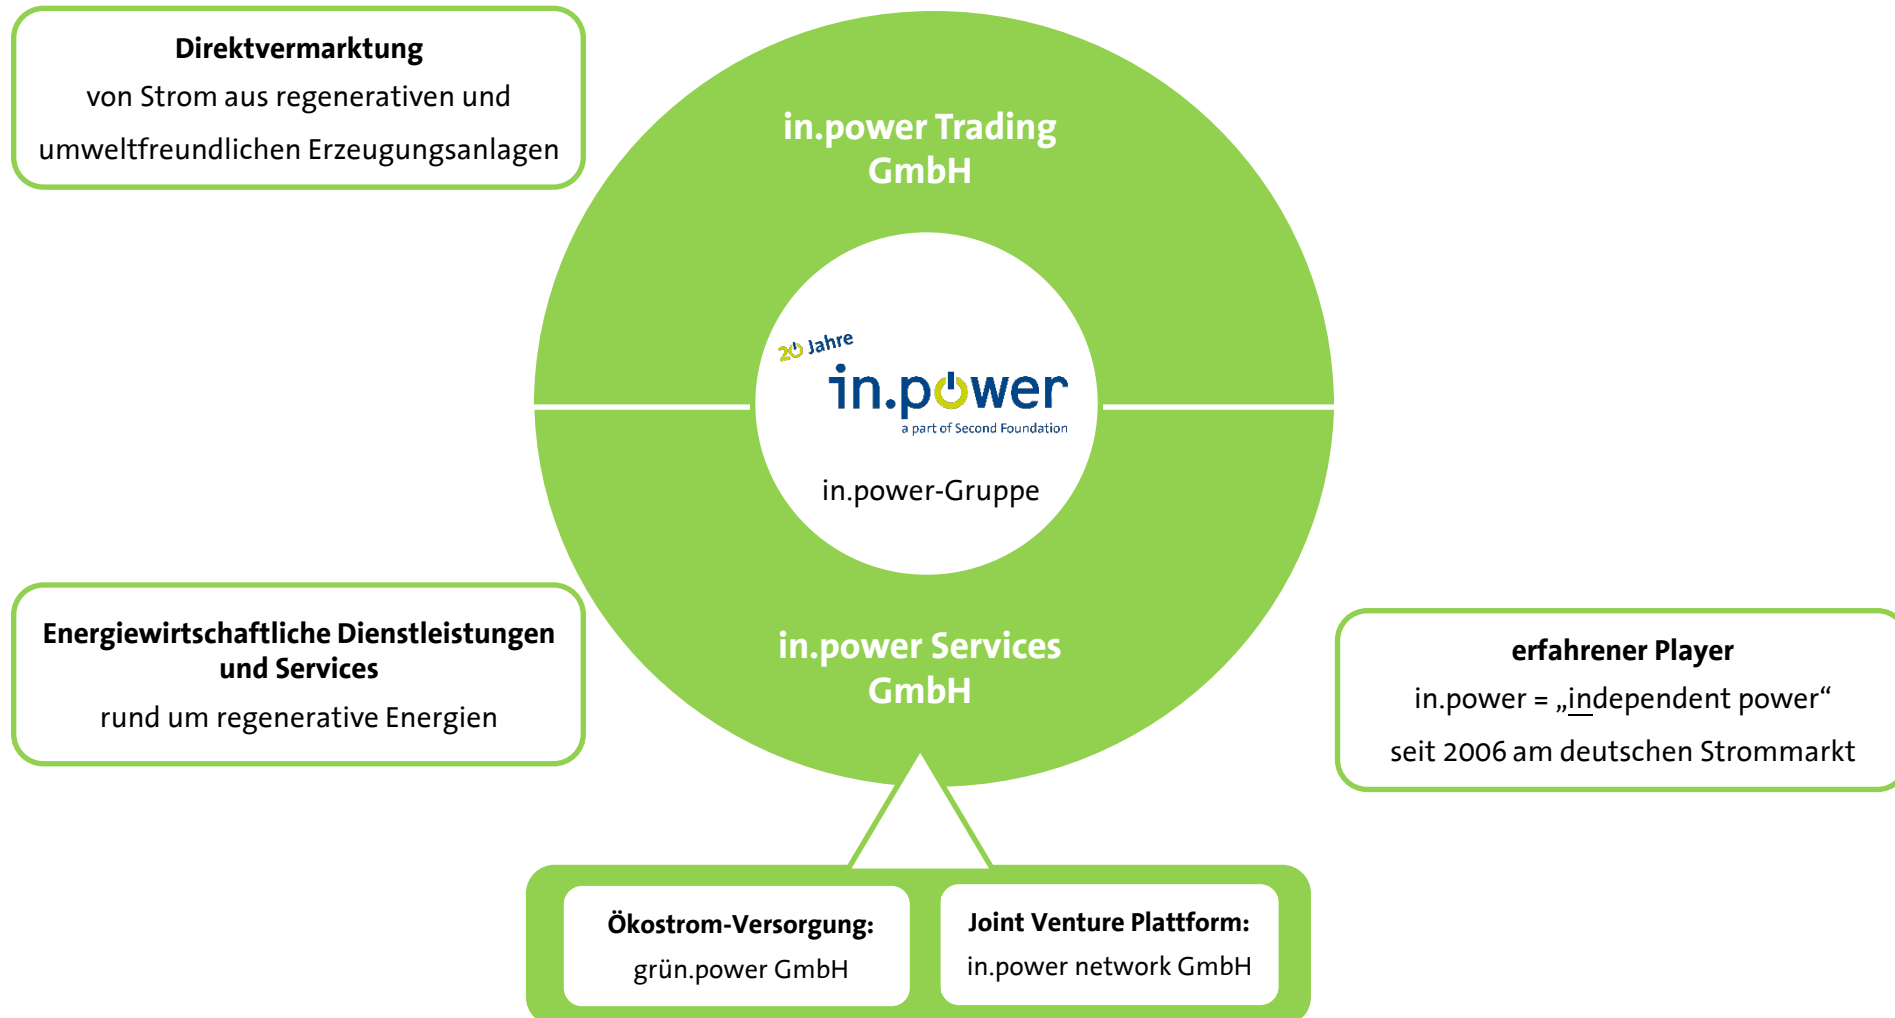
**Direktvermarktung**
von Strom aus regenerativen und umweltfreundlichen Erzeugungsanlagen

in.power Trading GmbH

20 Jahre
in.power
a part of Second Foundation

in.power-Gruppe

in.power Services GmbH

**Energiewirtschaftliche Dienstleistungen und Services**
rund um regenerative Energien

**erfahrener Player**
in.power = „independent power“
seit 2006 am deutschen Strommarkt

**Ökostrom-Versorgung:**
grün.power GmbH

**Joint Venture Plattform:**
in.power network GmbH